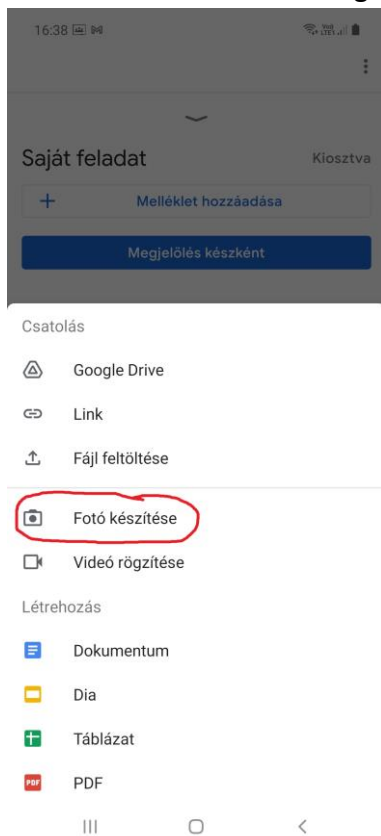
16:38

Saját feladat

Kiosztva

+ Melléklet hozzáadása

Megjelölés készként

Csatolás

Google Drive

Link

Fájl feltöltése

Fotó készítése

Videó rögzítése

Létrehozás

Dokumentum

Dia

Táblázat

PDF PDF